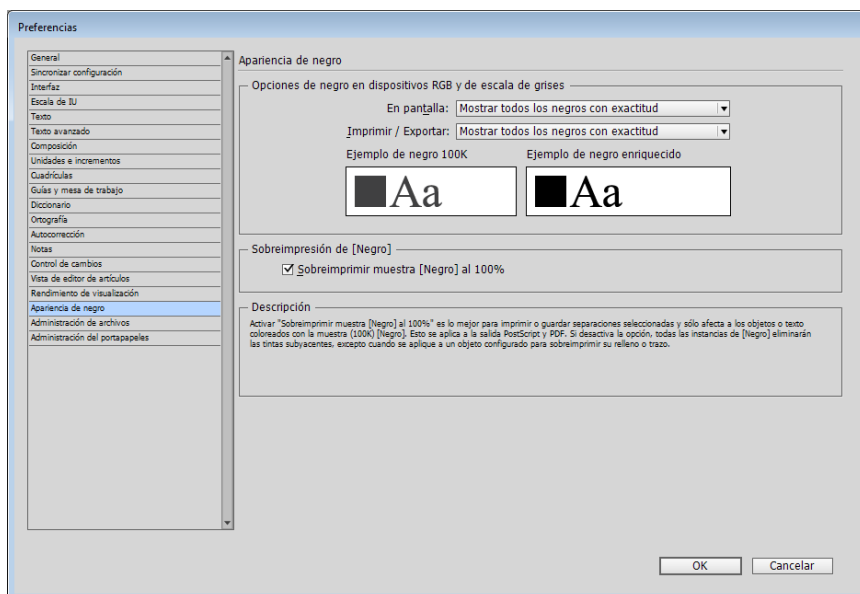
Preferencias

General
Sincronizar configuración
Interfaz
Escala de IU
Texto
Texto avanzado
Composición
Unidades e incrementos
Cuadrículas
Guías y mesa de trabajo
Diccionario
Ortografía
Autocorrección
Notas
Control de cambios
Vista de editor de artículos
Rendimiento de visualización
Apariencia de negro
Administración de archivos
Administración del portapapeles

Apariencia de negro

Opciones de negro en dispositivos RGB y de escala de grises

En pantalla: Mostrar todos los negros con exactitud

Imprimir / Exportar: Mostrar todos los negros con exactitud

Ejemplo de negro 100K

Aa

Ejemplo de negro enriquecido

Aa

Sobreimpresión de [Negro]

Sobreimprimir muestra [Negro] al 100%

Descripción

Activar "Sobreimprimir muestra [Negro] al 100%" es lo mejor para imprimir o guardar separaciones seleccionadas y sólo afecta a los objetos o texto coloreados con la muestra (100K) [Negro]. Esto se aplica a la salida PostScript y PDF. Si desactiva la opción, todas las instancias de [Negro] eliminarán las tintas subyacentes, excepto cuando se aplique a un objeto configurado para sobreimprimir su relleno o trazo.

OK

Cancelar